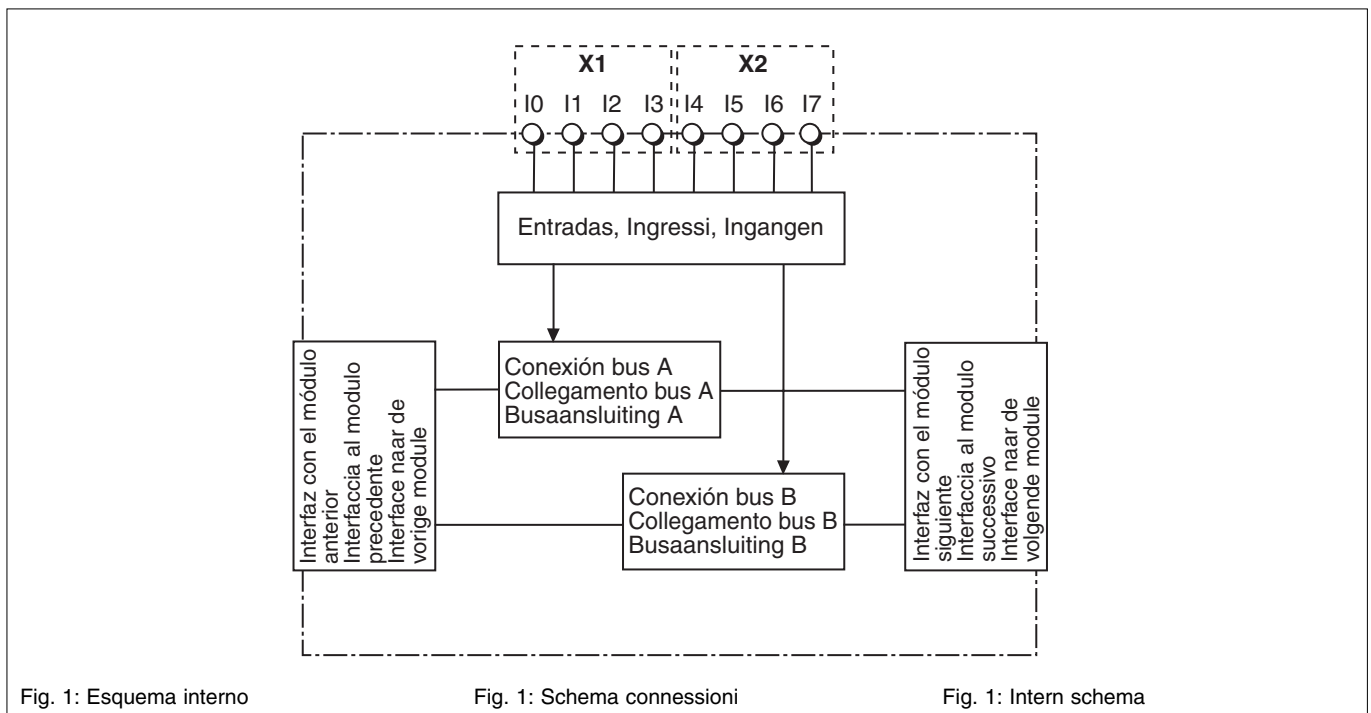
X1

X2

I0 I1 I2 I3 I4 I5 I6 I7

Entradas, Ingressi, Ingangen

Interfaz con el módulo anterior
Interfaccia al modulo precedente
Interface naar de vorige module

Conexión bus A
Collegamento bus A
Busaansluiting A

Interfaz con el módulo siguiente
Interfaccia al modulo successivo
Interface naar de volgende module

Conexión bus B
Collegamento bus B
Busaansluiting B

Fig. 1: Esquema interno

Fig. 1: Schema connessioni

Fig. 1: Intern schema